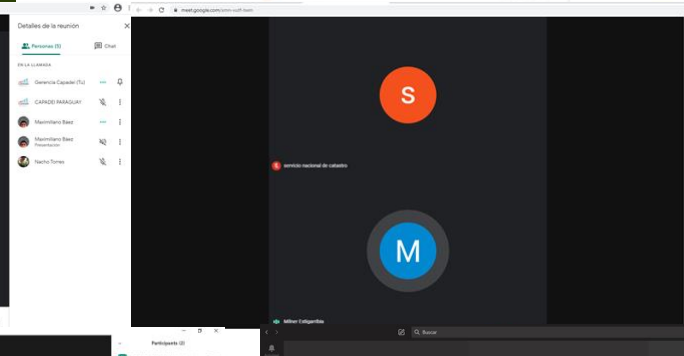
Detalles de la reunión

Personas (5)

Chat

EN LA LLAMADA

Gerencia Capadei (Tú)

CAPADEI PARAGUAY

Maximiliano Baez

Maximiliano Baez
Presentación

Nacho Torres

meet.google.com/xmn-xxff-kwm

S

servicio nacional de catastro

M

Milner Estigarribia

Buscar

Participants (2)